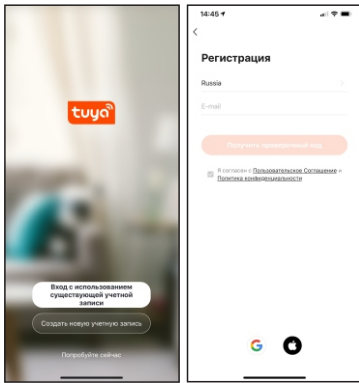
tuya

Вход с использованием существующей учетной записи

Создать новую учетную запись

Попробуйте сейчас

14:45

<

Регистрация

Russia

E-mail

Получить проверочный код

Я согласен с Пользовательское Соглашение и Политика конфиденциальности

G